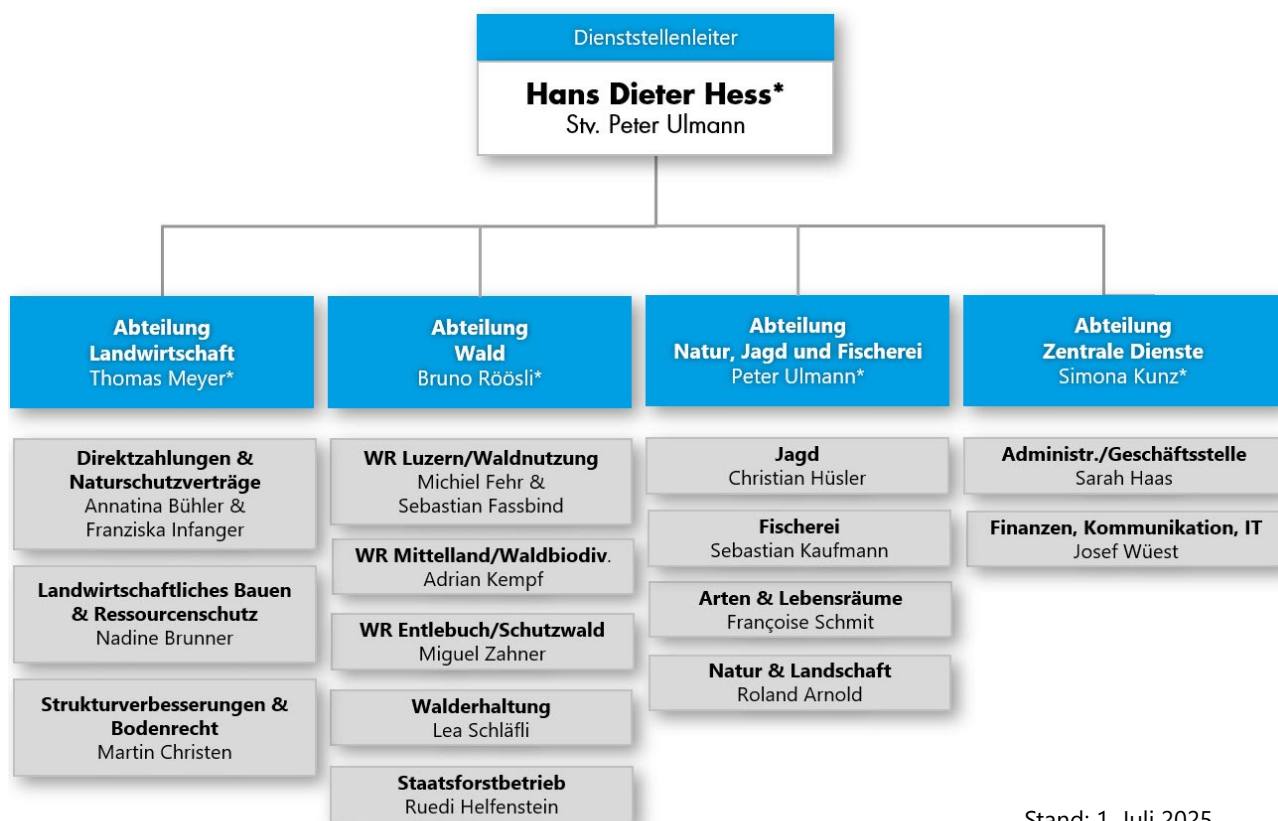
Dienststellenleiter

**Hans Dieter Hess***
Stv. Peter Ulmann

**Abteilung Landwirtschaft**
Thomas Meyer*

**Direktzahlungen & Naturschutzverträge**
Annatina Bühler & Franziska Infanger

**Landwirtschaftliches Bauen & Ressourcenschutz**
Nadine Brunner

**Strukturverbesserungen & Bodenrecht**
Martin Christen

**Abteilung Wald**
Bruno Röösli*

**WR Luzern/Waldnutzung**
Michiel Fehr & Sebastian Fassbind

**WR Mittelland/Waldbiodiv.**
Adrian Kempf

**WR Entlebuch/Schutzwald**
Miguel Zahner

**Walderhaltung**
Lea Schläfli

**Staatsforstbetrieb**
Ruedi Helfenstein

**Abteilung Natur, Jagd und Fischerei**
Peter Ulmann*

**Jagd**
Christian Hüsler

**Fischerei**
Sebastian Kaufmann

**Arten & Lebensräume**
Françoise Schmit

**Natur & Landschaft**
Roland Arnold

**Abteilung Zentrale Dienste**
Simona Kunz*

**Administr./Geschäftsstelle**
Sarah Haas

**Finanzen, Kommunikation, IT**
Josef Wüest

Stand: 1. Juli 2025